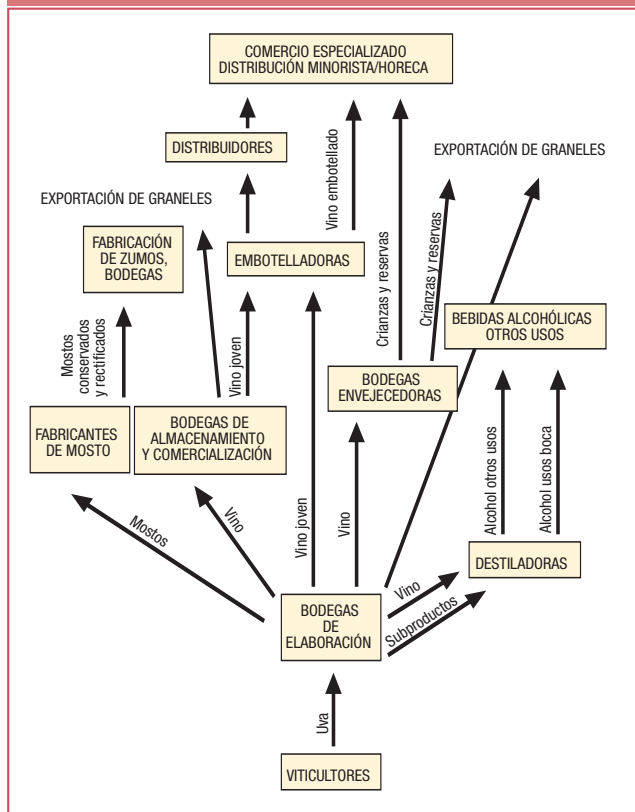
COMERCIO ESPECIALIZADO
DISTRIBUCIÓN MINORISTA/HORECA

DISTRIBUIDORES

Vino embotellado

EXPORTACIÓN DE GRANELES

EXPORTACIÓN DE GRANELES

FABRICACIÓN DE ZUMOS, BODEGAS

EMBOTELLADORAS

Crianzas y reservas

Crianzas y reservas

BEBIDAS ALCOHÓLICAS OTROS USOS

Mostos conservados y rectificados

Vino joven

BODEGAS ENVEJECEDORAS

FABRICANTES DE MOSTO

BODEGAS DE ALMACENAMIENTO Y COMERCIALIZACIÓN

Alcohol otros usos

Alcohol usos boca

Mostos

Vino

Vino joven

Vino

DESTILADORAS

Vino

Subproductos

BODEGAS DE ELABORACIÓN

Uva

VITICULTORES